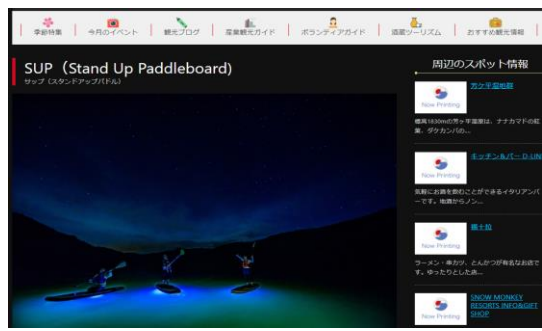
季節特集 | 今月のイベント | 観光ブログ | 産業観光ガイド | ボランティアガイド | 酒蔵ツーリズム | おすすめ観光情報

SUP（Stand Up Paddleboard）
サップ（スタンドアップパドル）

周辺のスポット情報

Now Printing
芳ケ平湿地群
標高1830mの芳ヶ平湿原は、ナナカマドの紅葉、ダケカンバの...

Now Printing
キッチン＆バー D-UN
気軽にお酒を飲むことができるイタリアンバーです。地鶏からノン...

Now Printing
楓士拉
ラーメン・串カツ、とんかつが有名なお店です。ゆったりとした島...

Now Printing
SNOW MONKEY RESORTS INFO&GIFT SHOP